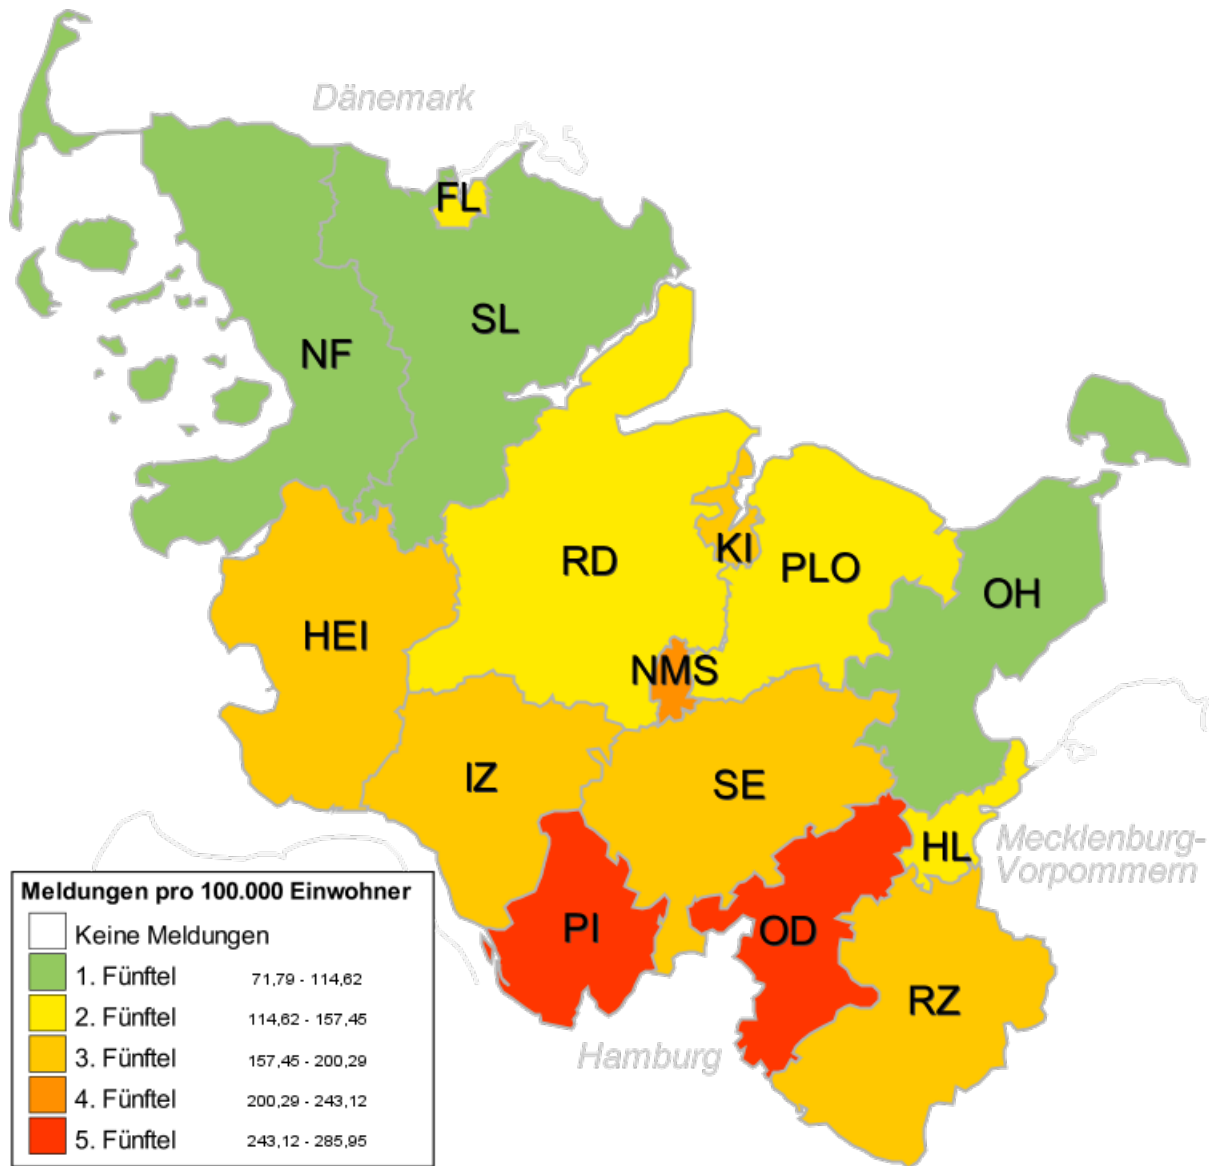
Dänemark

FL

SL

NF

RD

KI

PLO

OH

HEI

NMS

IZ

SE

HL

Mecklenburg-Vorpommern

PI

OD

RZ

Hamburg

Meldungen pro 100.000 Einwohner

| | | |
|---|---|---|
| | Keine Meldungen | |
| | 1. Fünftel | 71,79 - 114,62 |
| | 2. Fünftel | 114,62 - 157,45 |
| | 3. Fünftel | 157,45 - 200,29 |
| | 4. Fünftel | 200,29 - 243,12 |
| | 5. Fünftel | 243,12 - 285,95 |